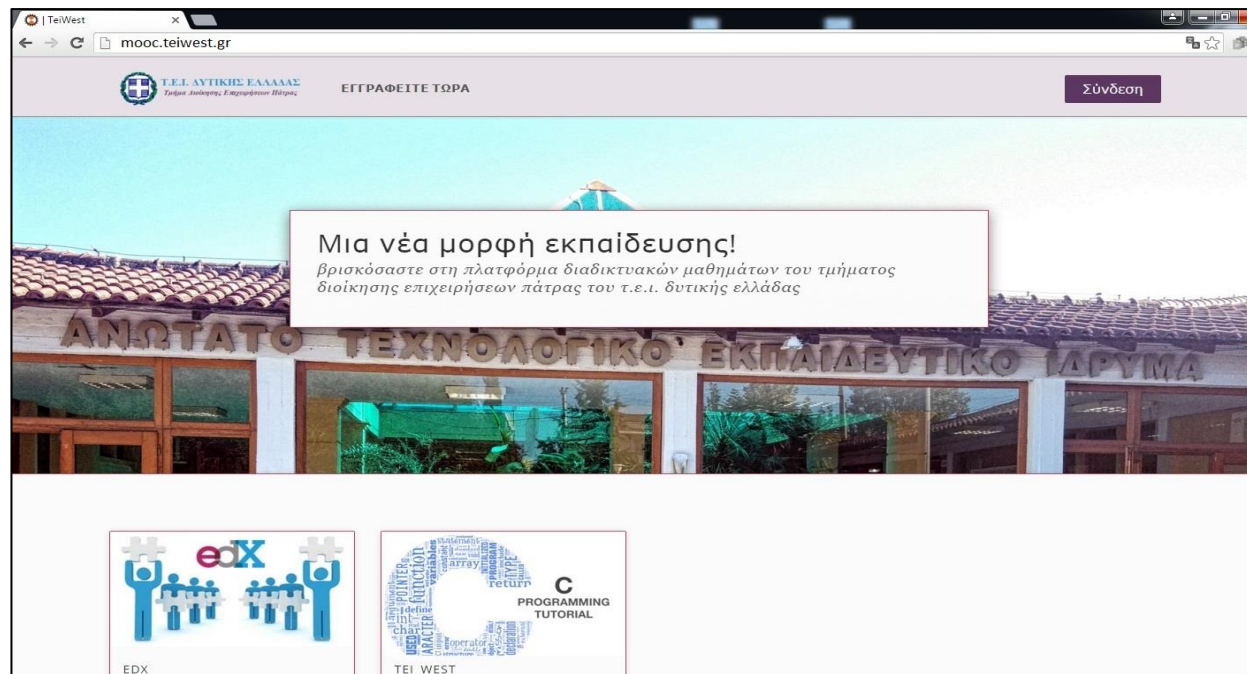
| TeiWest ×

mooc.teiwest.gr

Τ.Ε.Ι. ΔΥΤΙΚΗΣ ΕΛΛΑΔΑΣ
Τμήμα Διοίκησης Επιχειρήσεων Πάτρας

ΕΓΓΡΑΦΕΙΤΕ ΤΩΡΑ

Σύνδεση

ΑΝΩΤΑΤΟ ΤΕΧΝΟΛΟΓΙΚΟ ΕΚΠΑΙΔΕΥΤΙΚΟ ΙΔΡΥΜΑ

Μια νέα μορφή εκπαίδευσης!
βρισκόσαστε στη πλατφόρμα διαδικτυακών μαθημάτων του τμήματος διοίκησης επιχειρήσεων πάτρας του τ.ε.ι. δυτικής ελλάδας

edX

EDX

C
PROGRAMMING
TUTORIAL

TEI WEST